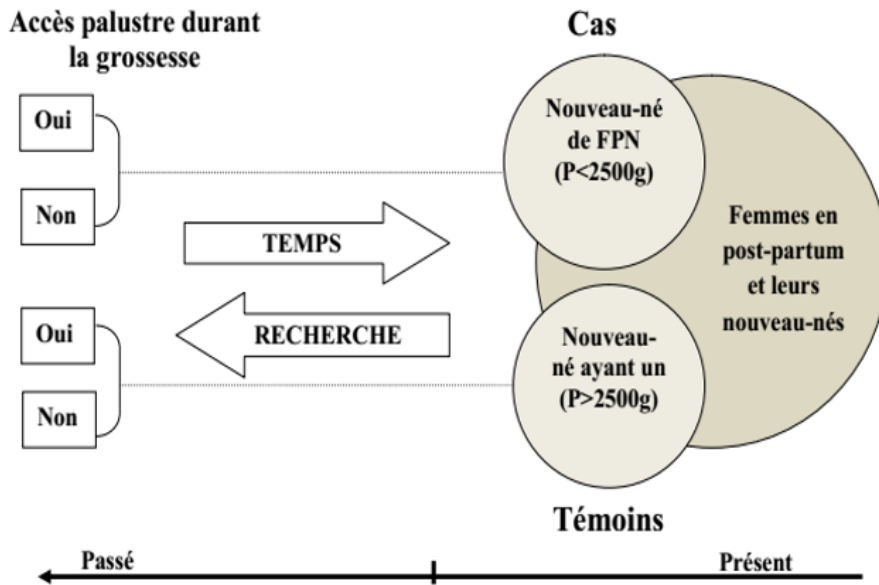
Accès palustre durant la grossesse

Cas

Oui

Non

Nouveau-né de FPN (P<2500g)

TEMPS

Femmes en post-partum et leurs nouveau-nés

Oui

RECHERCHE

Non

Nouveau-né ayant un (P>2500g)

Témoins

Passé

Présent